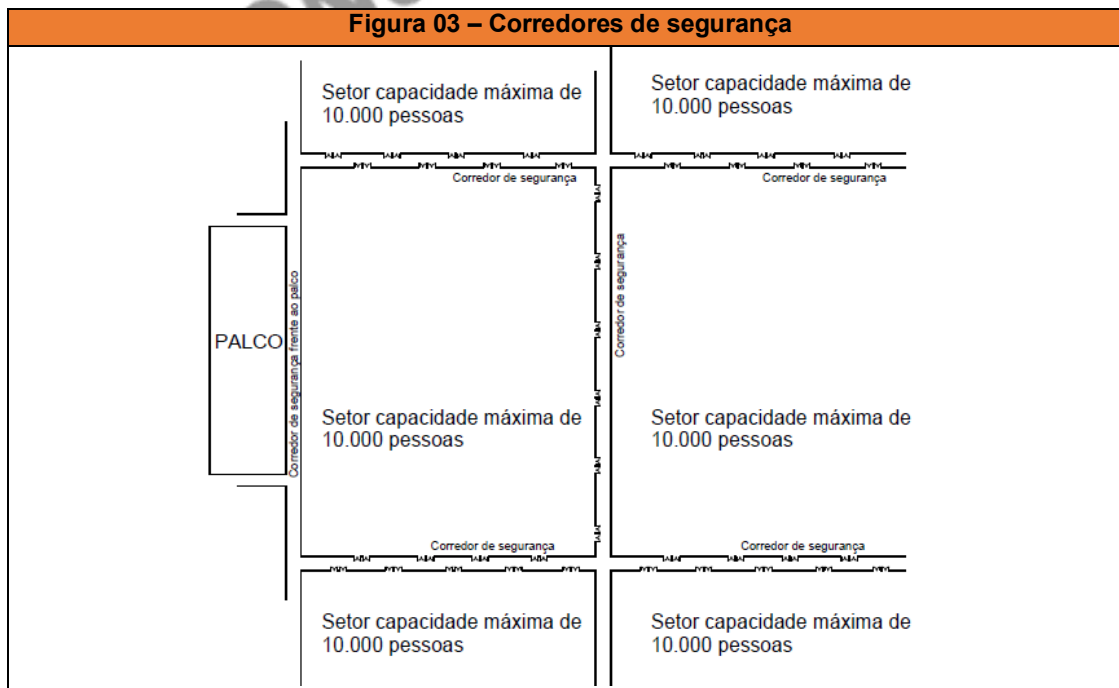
Figura 03 – Corredores de segurança

Setor capacidade máxima de 10.000 pessoas

Setor capacidade máxima de 10.000 pessoas

Corredor de segurança

Corredor de segurança

PALCO

Corredor de segurança frente ao palco

Corredor de segurança

Setor capacidade máxima de 10.000 pessoas

Setor capacidade máxima de 10.000 pessoas

Corredor de segurança

Corredor de segurança

Setor capacidade máxima de 10.000 pessoas

Setor capacidade máxima de 10.000 pessoas